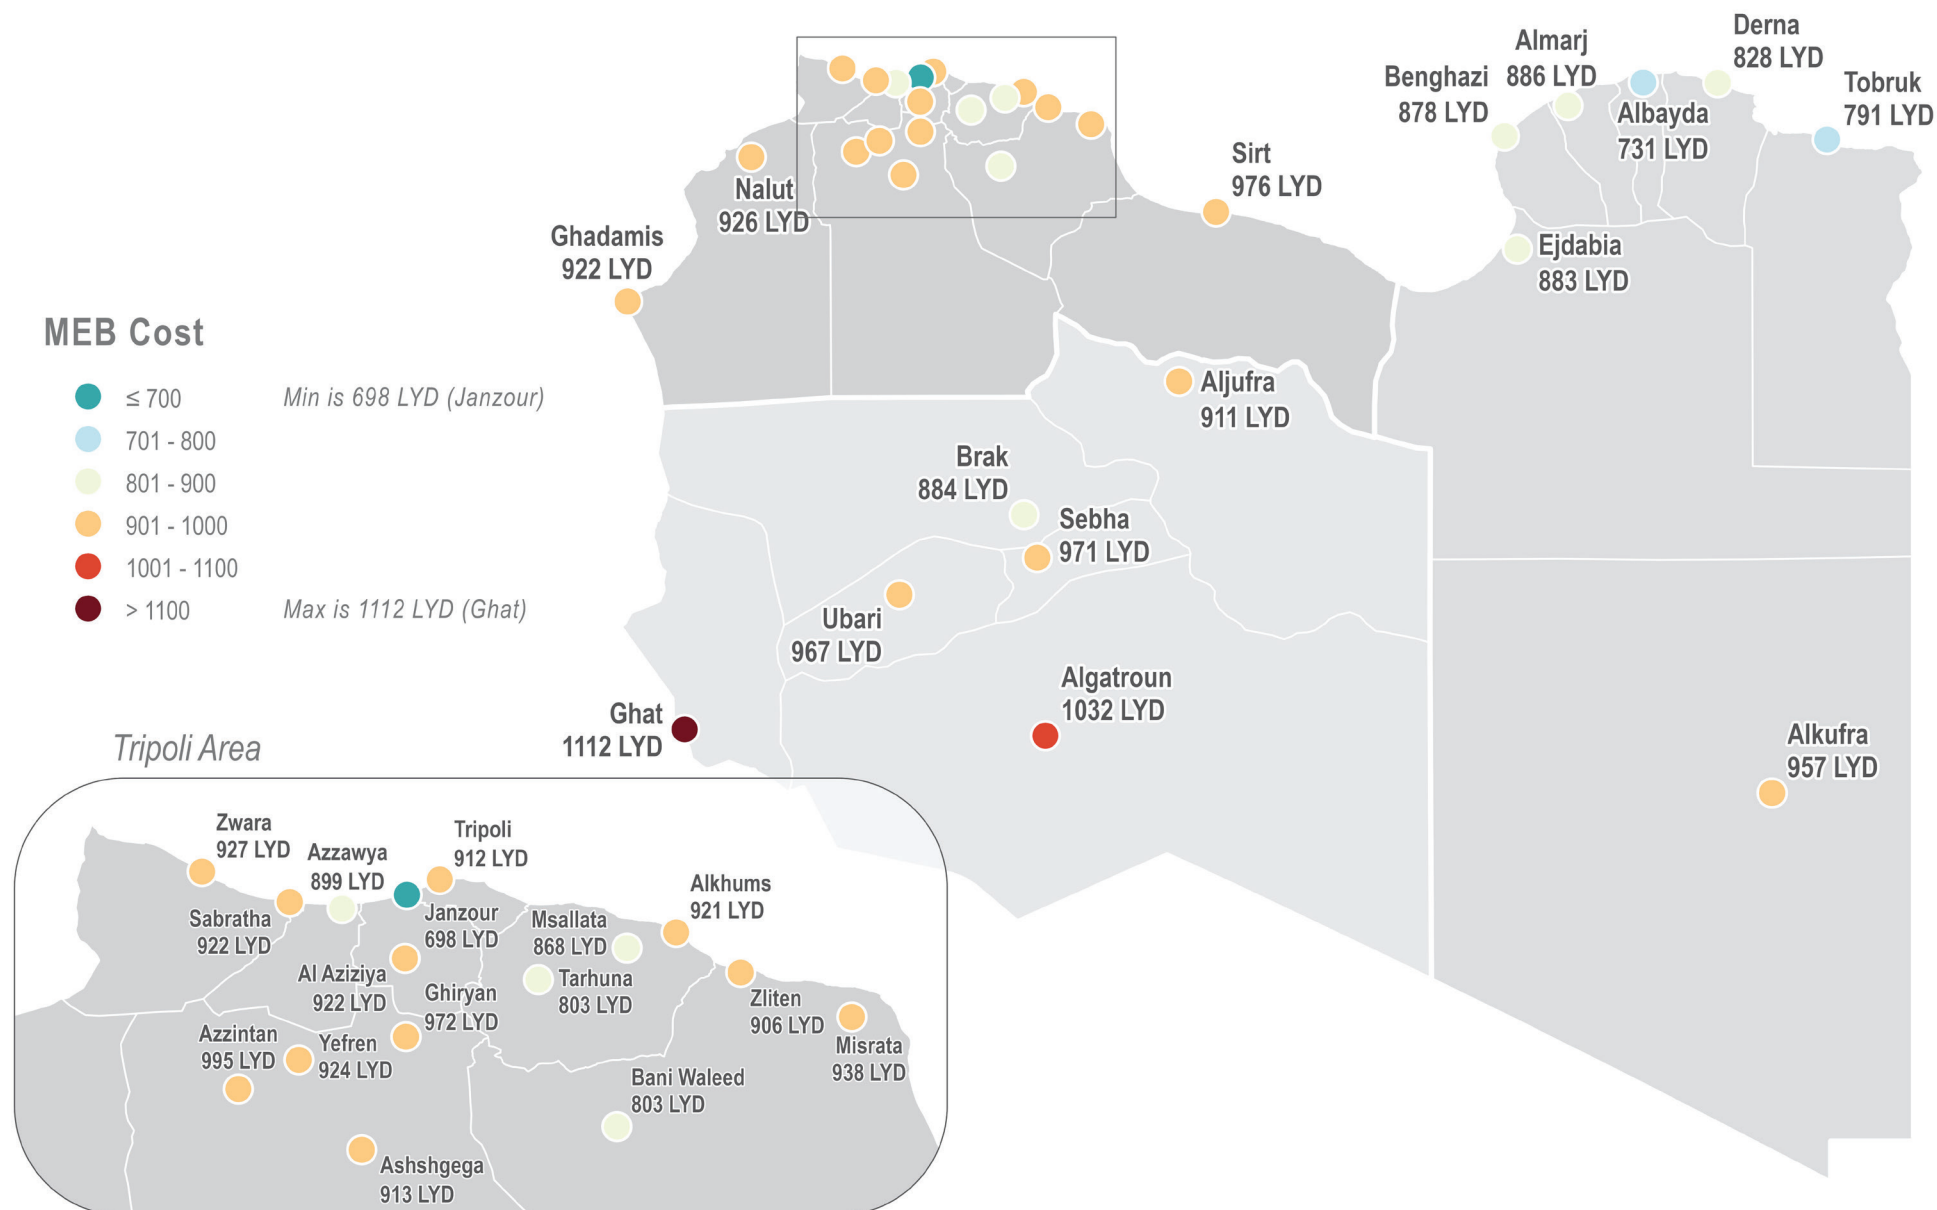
MEB Cost

≤ 700 Min is 698 LYD (Janzour)
701 - 800
801 - 900
901 - 1000
1001 - 1100
> 1100 Max is 1112 LYD (Ghat)

Derna 828 LYD
Almarj 886 LYD
Benghazi 878 LYD
Tobruk 791 LYD
Albayda 731 LYD
Sirt 976 LYD
Nalut 926 LYD
Ghadamis 922 LYD
Ejdabia 883 LYD
Aljufra 911 LYD
Brak 884 LYD
Sebha 971 LYD
Ubari 967 LYD
Algatroun 1032 LYD
Ghat 1112 LYD
Alkufra 957 LYD

Tripoli Area

Zwara 927 LYD
Azzawya 899 LYD
Tripoli 912 LYD
Alkhums 921 LYD
Sabratha 922 LYD
Janzour 698 LYD
Msallata 868 LYD
Al Aziziya 922 LYD
Tarhuna 803 LYD
Ghiryan 972 LYD
Zliten 906 LYD
Azzintan 995 LYD
Yefren 924 LYD
Misrata 938 LYD
Bani Waleed 803 LYD
Ashshgega 913 LYD